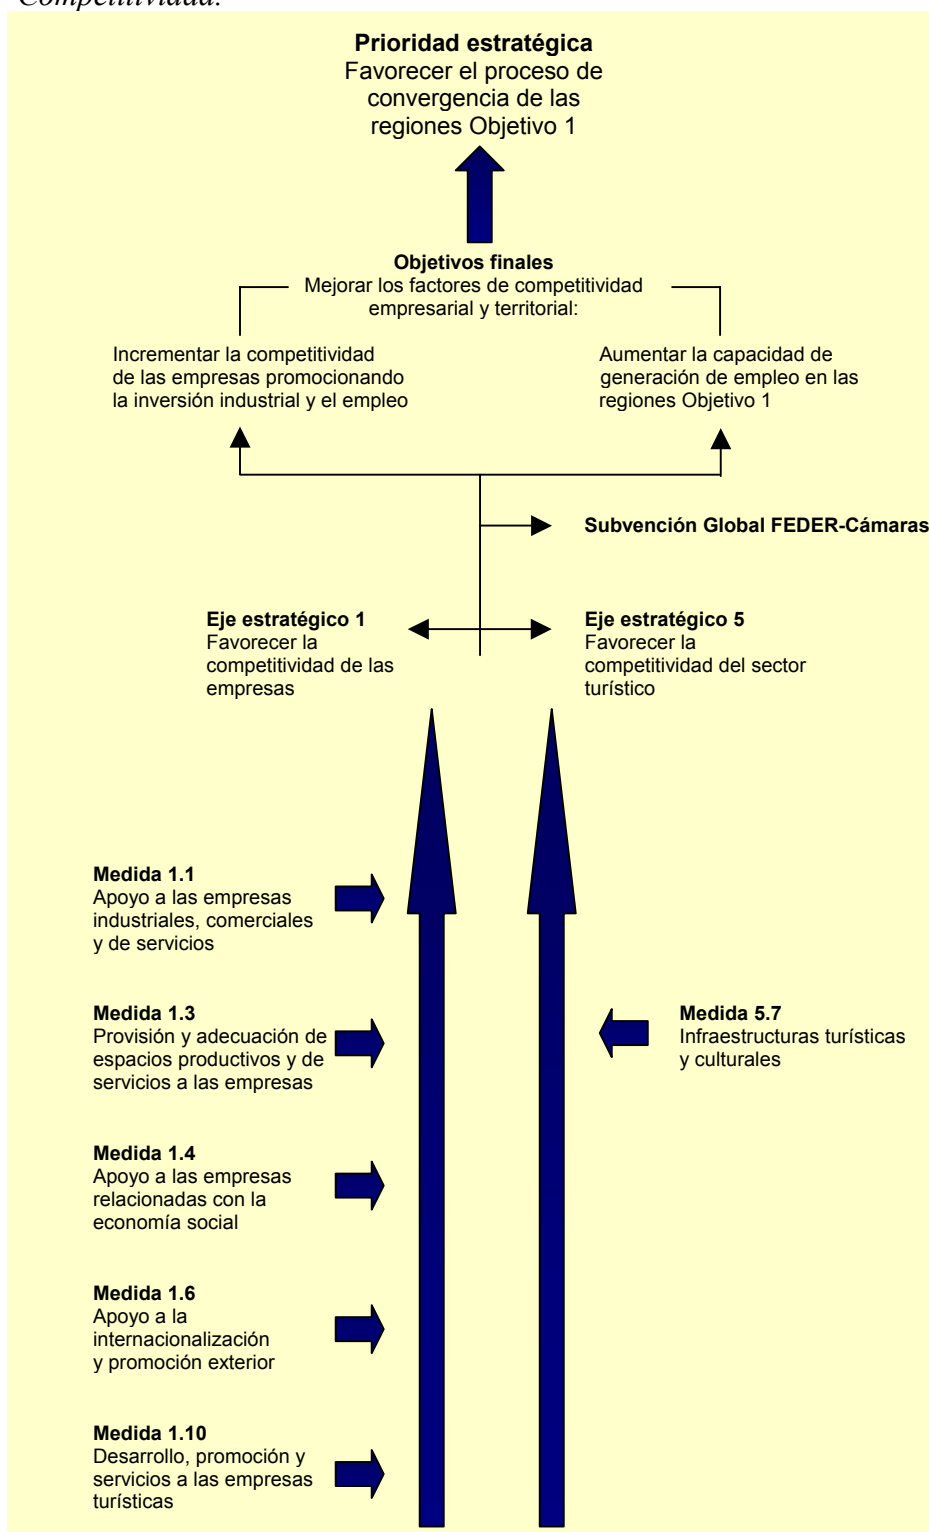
Competitividad.

**Prioridad estratégica**
Favorecer el proceso de convergencia de las regiones Objetivo 1

**Objetivos finales**
Mejorar los factores de competitividad empresarial y territorial:

Incrementar la competitividad de las empresas promocionando la inversión industrial y el empleo

Aumentar la capacidad de generación de empleo en las regiones Objetivo 1

**Subvención Global FEDER-Cámaras**

**Eje estratégico 1**
Favorecer la competitividad de las empresas

**Eje estratégico 5**
Favorecer la competitividad del sector turístico

**Medida 1.1**
Apoyo a las empresas industriales, comerciales y de servicios

**Medida 1.3**
Provisión y adecuación de espacios productivos y de servicios a las empresas

**Medida 5.7**
Infraestructuras turísticas y culturales

**Medida 1.4**
Apoyo a las empresas relacionadas con la economía social

**Medida 1.6**
Apoyo a la internacionalización y promoción exterior

**Medida 1.10**
Desarrollo, promoción y servicios a las empresas turísticas